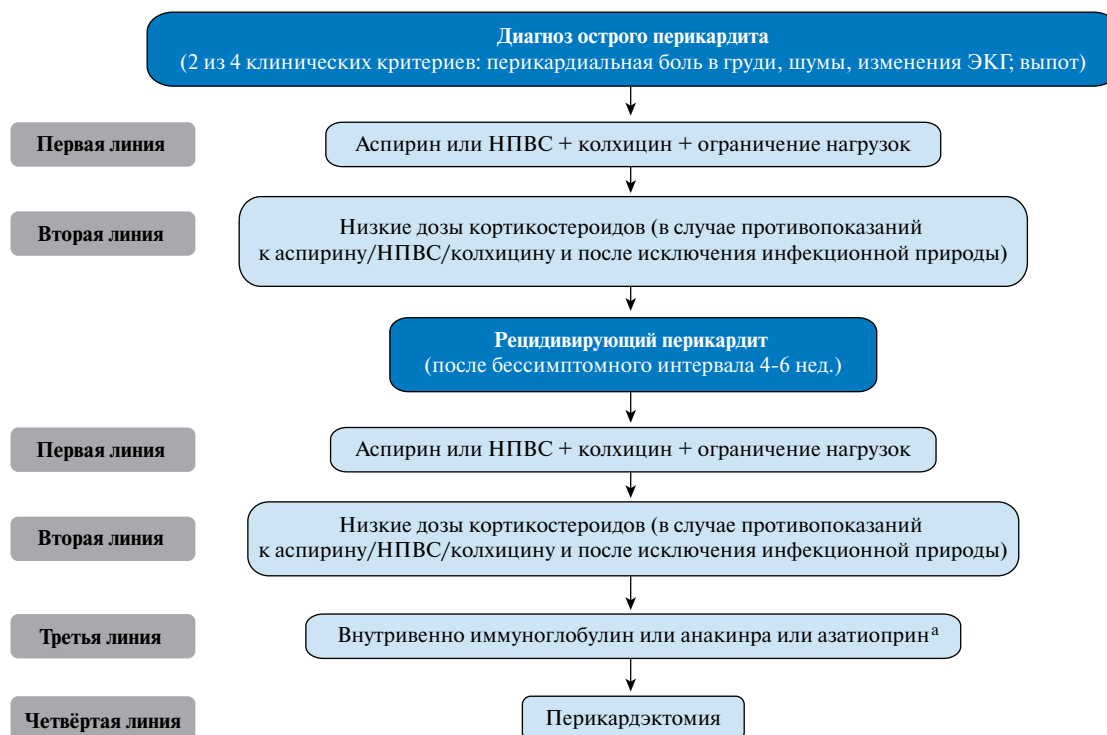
**Диагноз острого перикардита**
(2 из 4 клинических критериев: перикардиальная боль в груди, шумы, изменения ЭКГ; выпот)

Первая линия

Аспирин или НПВС + колхицин + ограничение нагрузок

Вторая линия

Низкие дозы кортикостероидов (в случае противопоказаний к аспирину/НПВС/колхицину и после исключения инфекционной природы)

**Рецидивирующий перикардит**
(после бессимптомного интервала 4-6 нед.)

Первая линия

Аспирин или НПВС + колхицин + ограничение нагрузок

Вторая линия

Низкие дозы кортикостероидов (в случае противопоказаний к аспирину/НПВС/колхицину и после исключения инфекционной природы)

Третья линия

Внутривенно иммуноглобулин или анакинра или азатиоприн$^{a}$

Четвёртая линия

Перикардэктомия